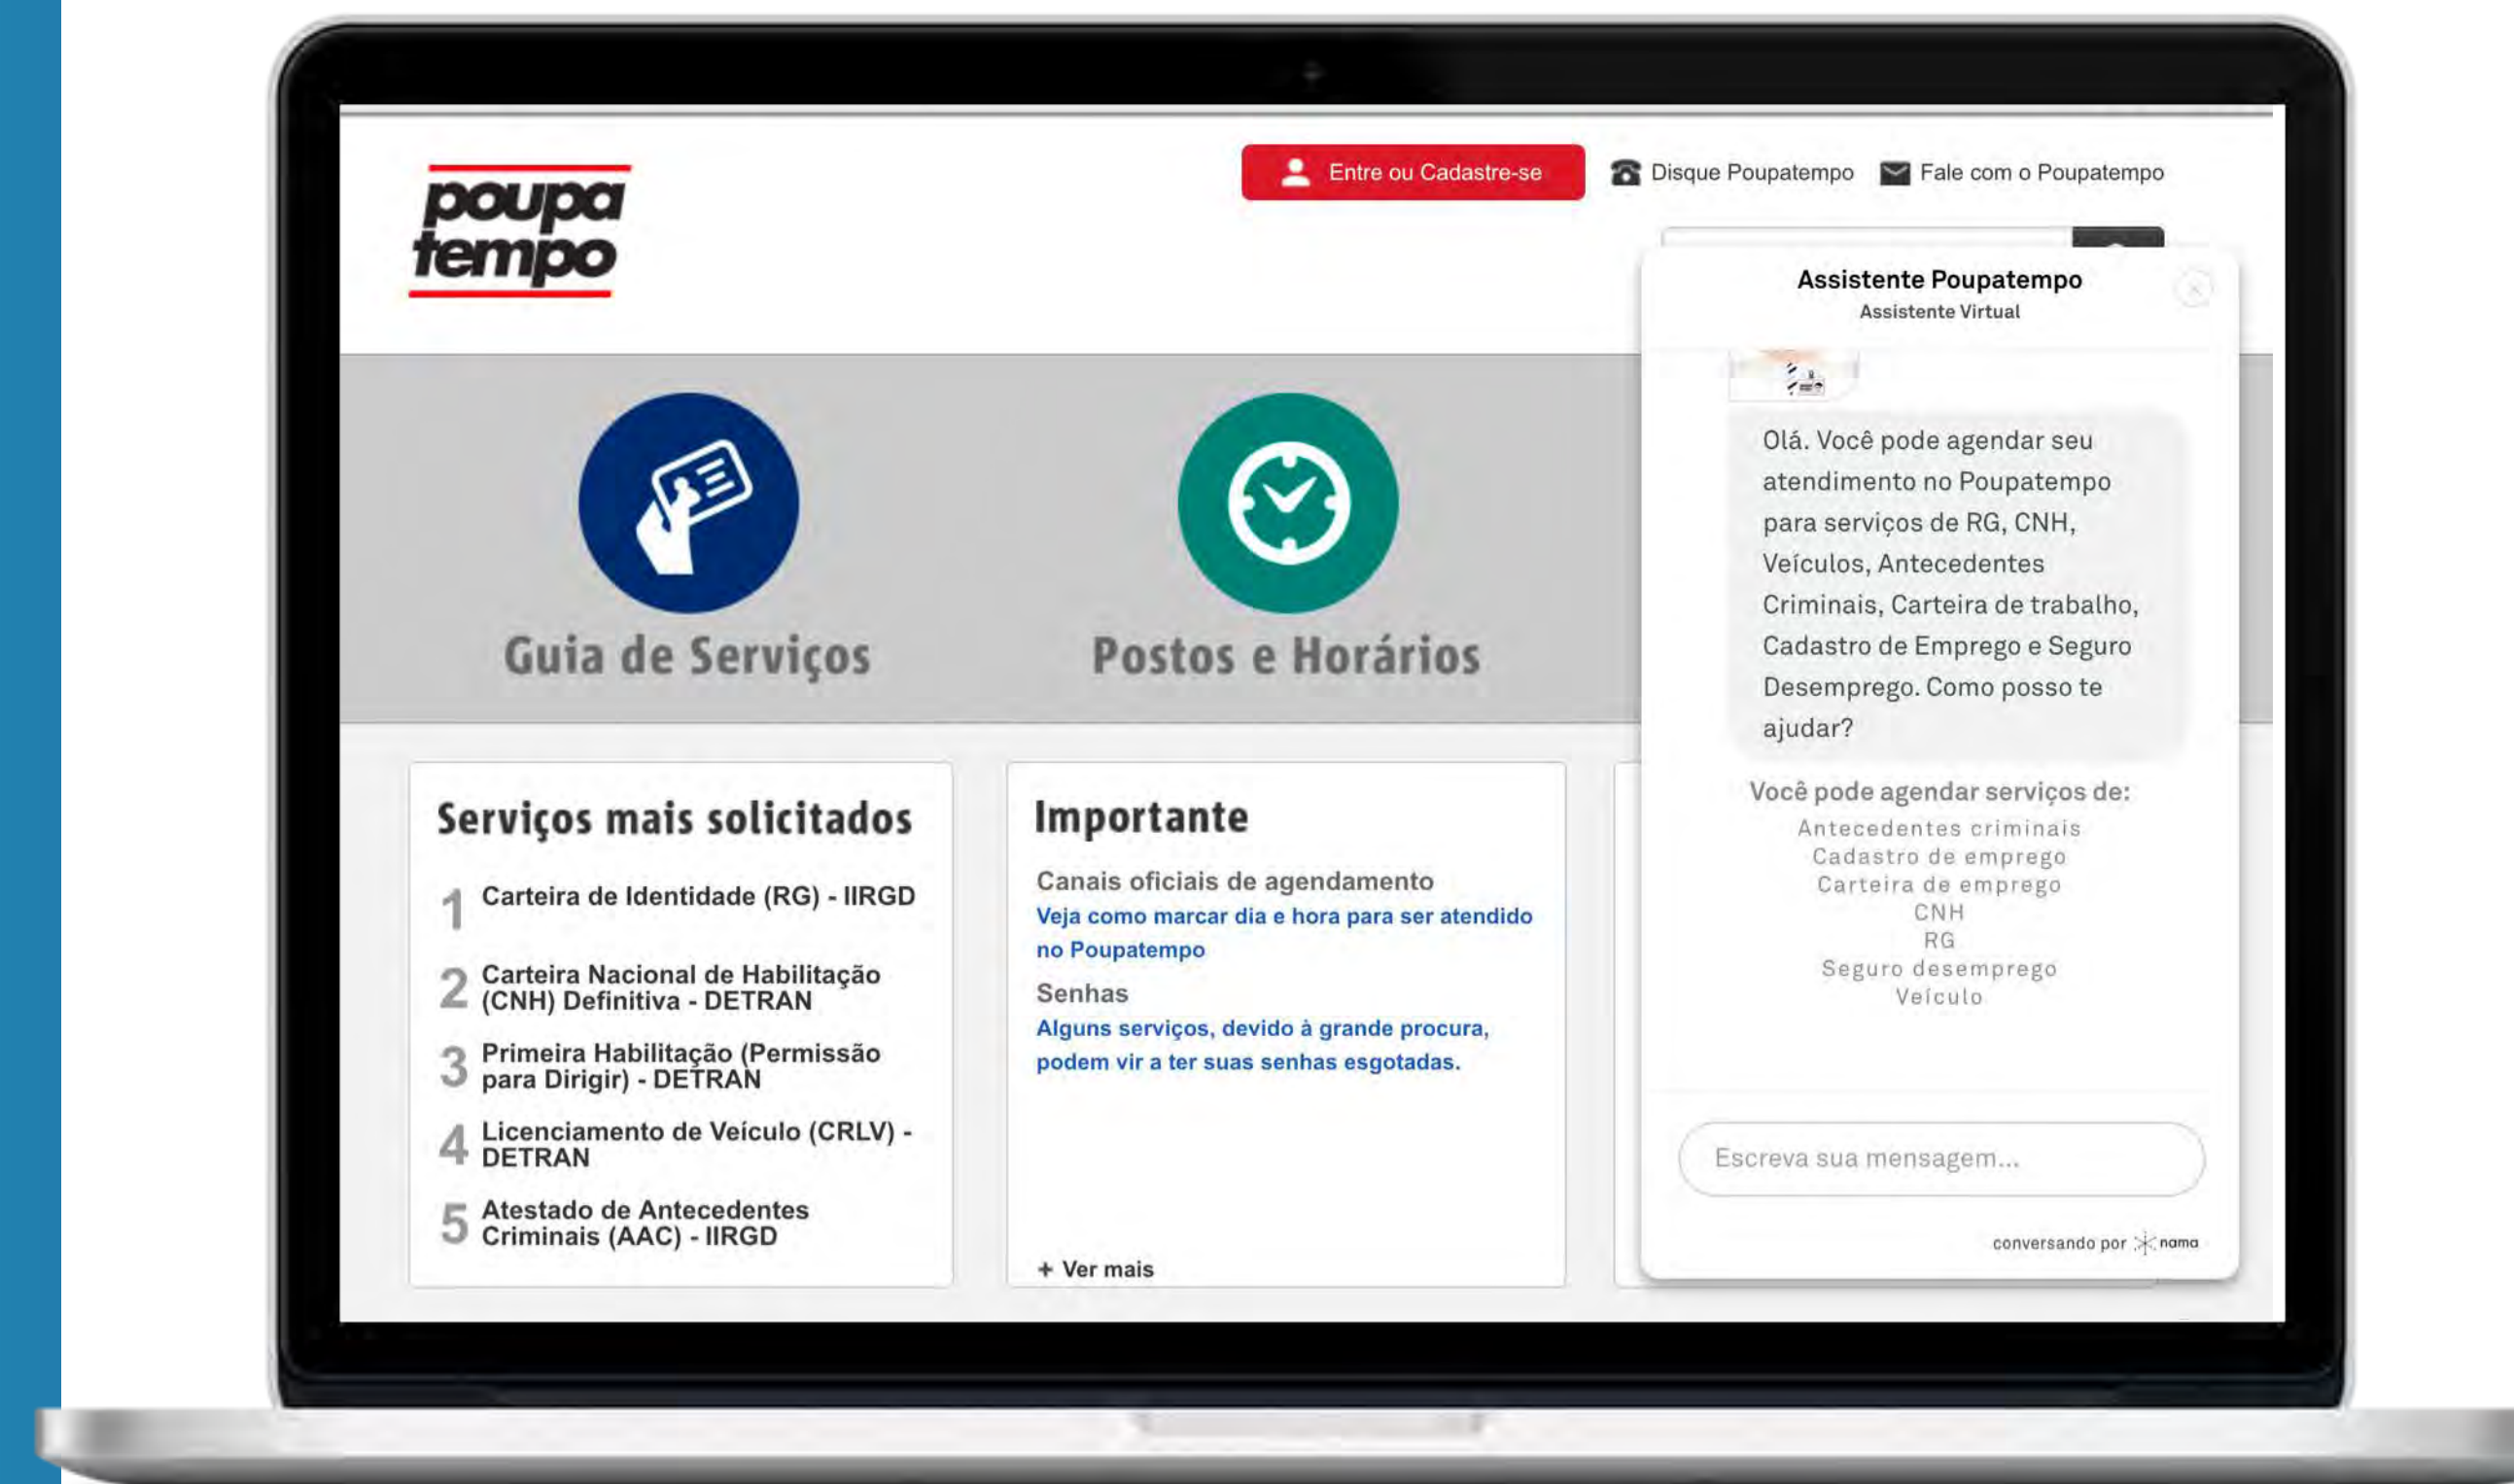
poupa tempo

Entre ou Cadastre-se

Disque Poupatempo

Fale com o Poupatempo

Guia de Serviços

Postos e Horários

Serviços mais solicitados

1 Carteira de Identidade (RG) - IIRGD

2 Carteira Nacional de Habilitação (CNH) Definitiva - DETRAN

3 Primeira Habilitação (Permissão para Dirigir) - DETRAN

4 Licenciamento de Veículo (CRLV) - DETRAN

5 Atestado de Antecedentes Criminais (AAC) - IIRGD

Importante

Canais oficiais de agendamento

Veja como marcar dia e hora para ser atendido no Poupatempo

Senhas

Alguns serviços, devido à grande procura, podem vir a ter suas senhas esgotadas.

+ Ver mais

Assistente Poupatempo
Assistente Virtual

Olá. Você pode agendar seu atendimento no Poupatempo para serviços de RG, CNH, Veículos, Antecedentes Criminais, Carteira de trabalho, Cadastro de Emprego e Seguro Desemprego. Como posso te ajudar?

Você pode agendar serviços de:
Antecedentes criminais
Cadastro de emprego
Carteira de emprego
CNH
RG
Seguro desemprego
Veículo

Escreva sua mensagem...

conversando por nama